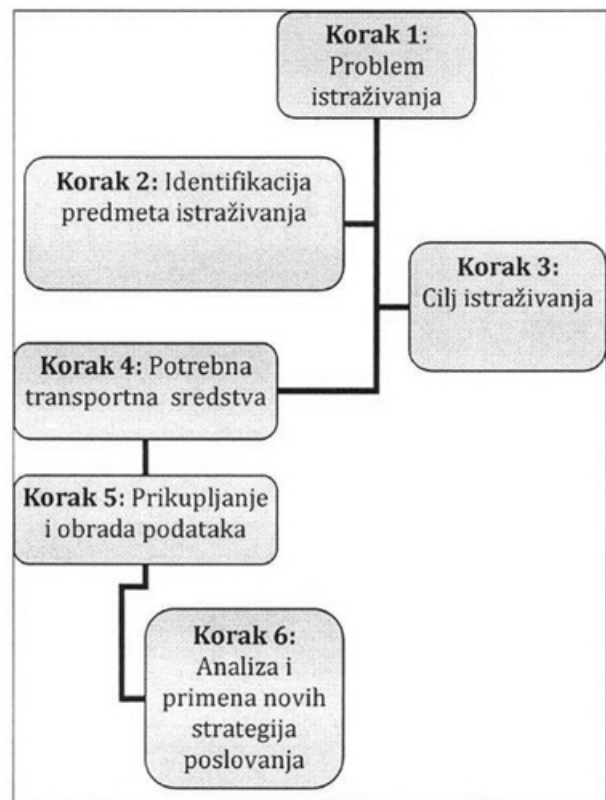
**Korak 1**: Problem istraživanja

**Korak 2:** Identifikacija predmeta istraživanja

**Korak 3:** Cilj istraživanja

**Korak 4:** Potrebna transportna sredstva

**Korak 5**: Prikupljanje i obrada podataka

**Korak 6:** Analiza i primena novih strategija poslovanja